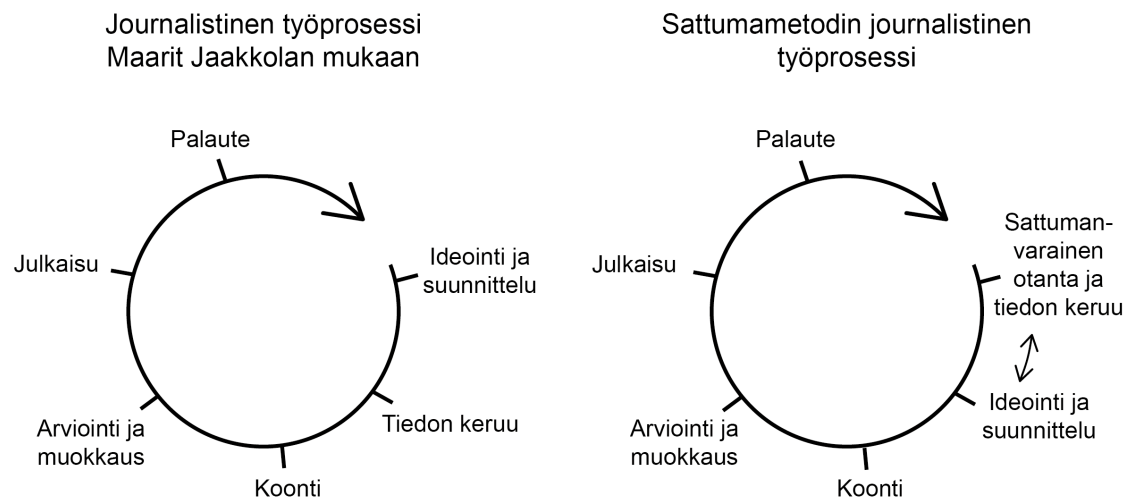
Journalistinen työprosessi Maarit Jaakkolan mukaan

Palaute

Ideointi ja suunnittelu

Tiedon keruu

Koonti

Arviointi ja muokkaus

Julkaisu

Sattumametodin journalistinen työprosessi

Palaute

Sattumanvarainen otanta ja tiedon keruu

Ideointi ja suunnittelu

Koonti

Arviointi ja muokkaus

Julkaisu